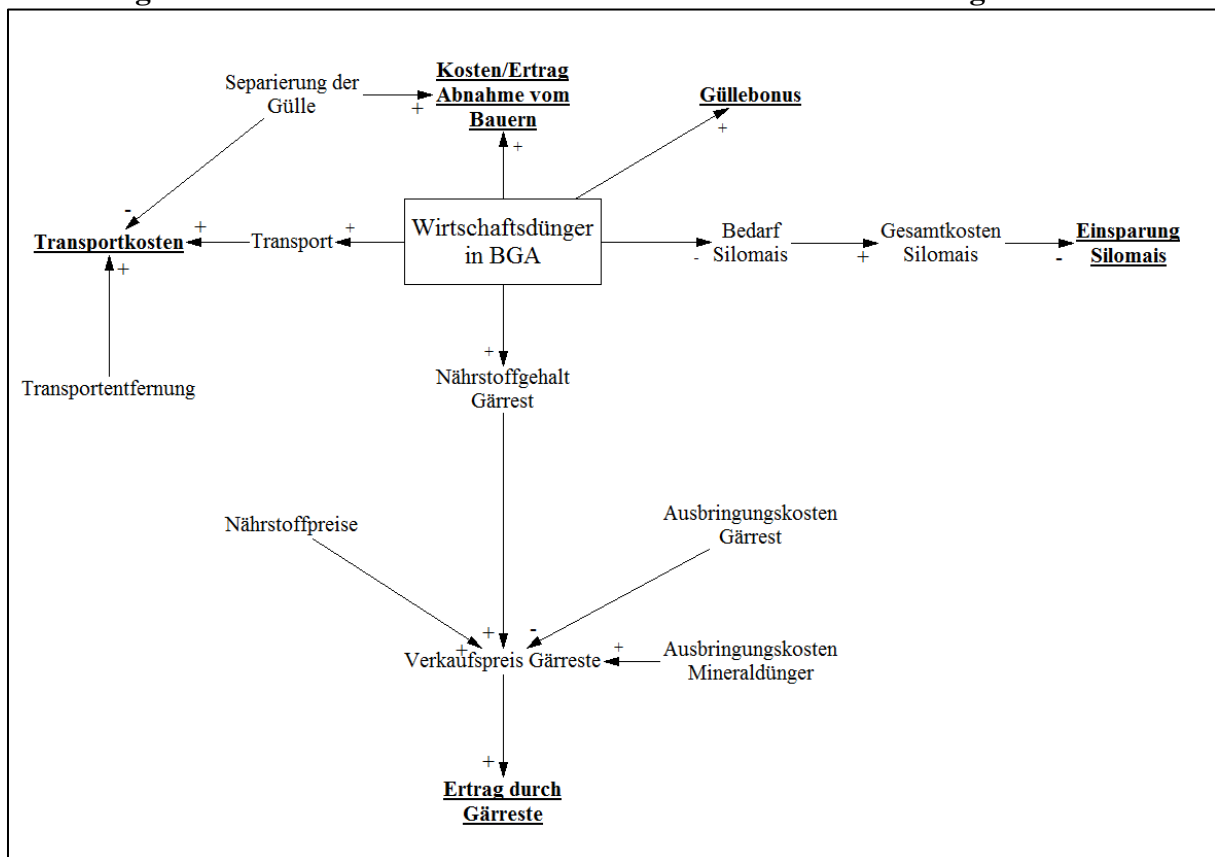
Separierung der Gülle

+

Kosten/Ertrag Abnahme vom Bauern

+

Güllebonus

+

-

+

Transportkosten

+

Transport

+

Wirtschaftsdünger in BGA

Bedarf Silomais

-

+

Gesamtkosten Silomais

Einsparung Silomais

-

Transportentfernung

+

Nährstoffgehalt Gärrest

Nährstoffpreise

Ausbringungskosten Gärrest

+

+

-

Verkaufspreis Gärreste

+

Ausbringungskosten Mineraldünger

+

Ertrag durch Gärreste